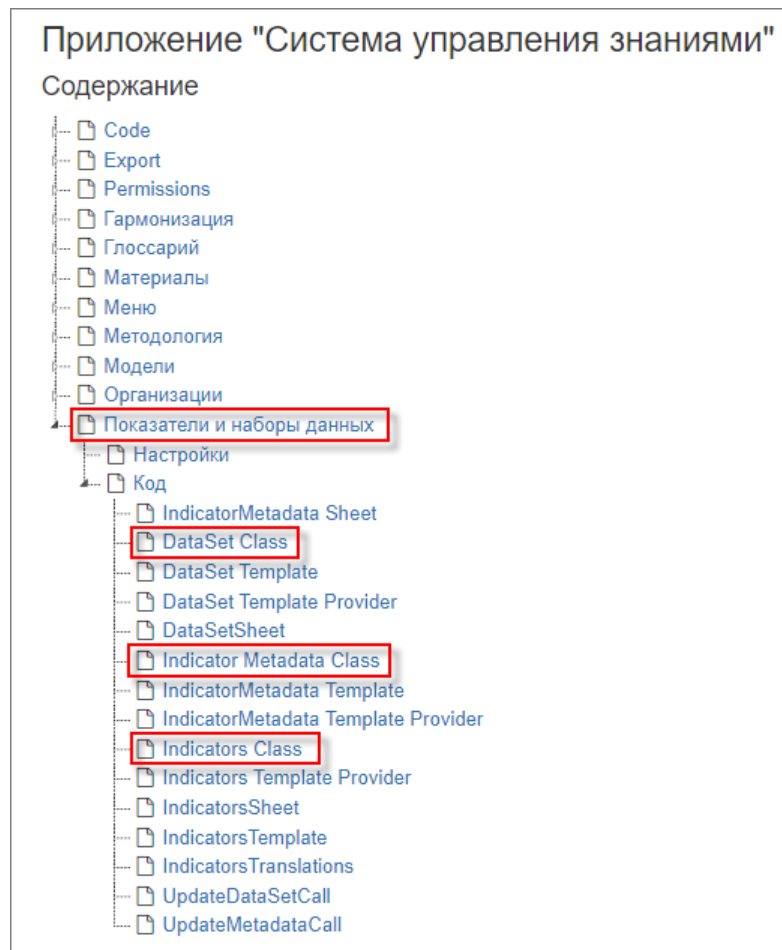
Приложение "Система управления знаниями"

Содержание

Code
Export
Permissions
Гармонизация
Глоссарий
Материалы
Меню
Методология
Модели
Организации
Показатели и наборы данных
Настройки
Код
IndicatorMetadata Sheet
DataSet Class
DataSet Template
DataSet Template Provider
DataSetSheet
Indicator Metadata Class
IndicatorMetadata Template
IndicatorMetadata Template Provider
Indicators Class
Indicators Template Provider
IndicatorsSheet
IndicatorsTemplate
IndicatorsTranslations
UpdateDataSetCall
UpdateMetadataCall